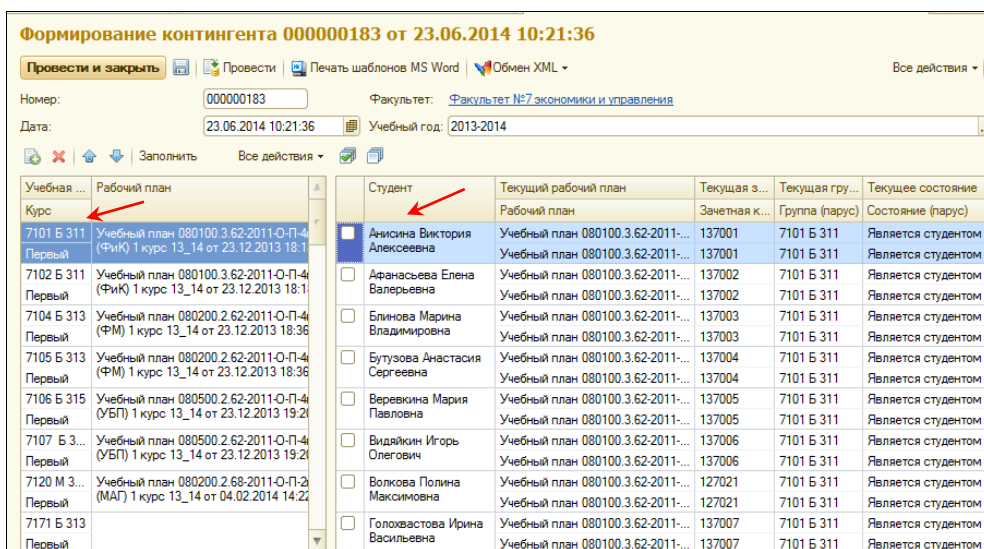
Формирование контингента 000000183 от 23.06.2014 10:21:36

Провести и закрыть | Провести | Печать шаблонов MS Word | Обмен XML ▾ | Все действия ▾

Номер: 000000183 | Факультет: Факультет №7 экономики и управления

Дата: 23.06.2014 10:21:36 | Учебный год: 2013-2014

Заполнить | Все действия ▾

| Учебная ... / Курс | Рабочий план |
|---|---|
| 7101 Б 311 / Первый | Учебный план 080100.3.62-2011-О-П-4 (ФиК) 1 курс 13_14 от 23.12.2013 18:1 |
| 7102 Б 311 / Первый | Учебный план 080100.3.62-2011-О-П-4 (ФиК) 1 курс 13_14 от 23.12.2013 18:1 |
| 7104 Б 313 / Первый | Учебный план 080200.2.62-2011-О-П-4 (ФМ) 1 курс 13_14 от 23.12.2013 18:36 |
| 7105 Б 313 / Первый | Учебный план 080200.2.62-2011-О-П-4 (ФМ) 1 курс 13_14 от 23.12.2013 18:36 |
| 7106 Б 315 / Первый | Учебный план 080500.2.62-2011-О-П-4 (УБП) 1 курс 13_14 от 23.12.2013 19:2 |
| 7107 Б 3... / Первый | Учебный план 080500.2.62-2011-О-П-4 (УБП) 1 курс 13_14 от 23.12.2013 19:2 |
| 7120 М 3... / Первый | Учебный план 080200.2.68-2011-О-П-2 (МАГ) 1 курс 13_14 от 04.02.2014 14:2 |
| 7171 Б 313 / Первый | |

| Студент | Текущий рабочий план / Рабочий план | Текущая з... / Зачетная к... | Текущая гру... / Группа (парус) | Текущее состояние / Состояние (парус) |
|---|---|---|---|---|
| Анисина Виктория Алексеевна | Учебный план 080100.3.62-2011-... / Учебный план 080100.3.62-2011-... | 137001 / 137001 | 7101 Б 311 / 7101 Б 311 | Является студентом / Является студентом |
| Афанасьева Елена Валерьевна | Учебный план 080100.3.62-2011-... / Учебный план 080100.3.62-2011-... | 137002 / 137002 | 7101 Б 311 / 7101 Б 311 | Является студентом / Является студентом |
| Блинова Марина Владимировна | Учебный план 080100.3.62-2011-... / Учебный план 080100.3.62-2011-... | 137003 / 137003 | 7101 Б 311 / 7101 Б 311 | Является студентом / Является студентом |
| Бутузова Анастасия Сергеевна | Учебный план 080100.3.62-2011-... / Учебный план 080100.3.62-2011-... | 137004 / 137004 | 7101 Б 311 / 7101 Б 311 | Является студентом / Является студентом |
| Веревкина Мария Павловна | Учебный план 080100.3.62-2011-... / Учебный план 080100.3.62-2011-... | 137005 / 137005 | 7101 Б 311 / 7101 Б 311 | Является студентом / Является студентом |
| Видяйкин Игорь Олегович | Учебный план 080100.3.62-2011-... / Учебный план 080100.3.62-2011-... | 137006 / 137006 | 7101 Б 311 / 7101 Б 311 | Является студентом / Является студентом |
| Волкова Полина Максимовна | Учебный план 080100.3.62-2011-... / Учебный план 080100.3.62-2011-... | 127021 / 127021 | 7101 Б 311 / 7101 Б 311 | Является студентом / Является студентом |
| Голохвастова Ирина Васильевна | Учебный план 080100.3.62-2011-... / Учебный план 080100.3.62-2011-... | 137007 / 137007 | 7101 Б 311 / 7101 Б 311 | Является студентом / Является студентом |